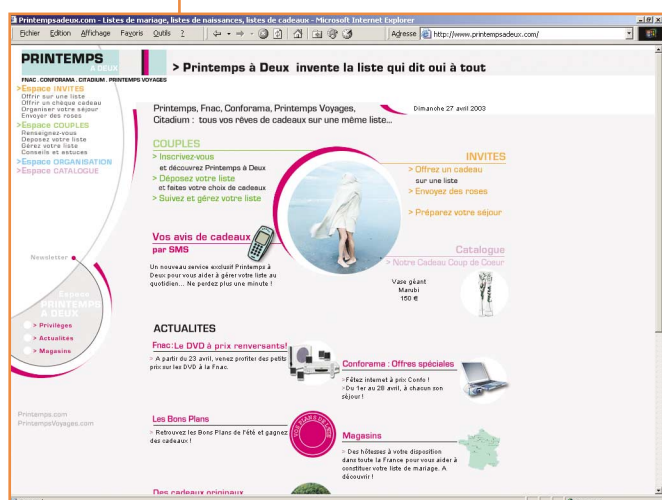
Printempsadeux.com - Listes de mariage, listes de naissances, listes de cadeaux - Microsoft Internet Explorer

Fichier Edition Affichage Favoris Outils ?

Adresse http://www.printempsadeux.com/

PRINTEMPS A DEUX

FNAC . CONFORAMA . CITADIUM . PRINTEMPS VOYAGES

> Printemps à Deux invente la liste qui dit oui à tout

Espace INVITES
Offrir sur une liste
Offrir un chèque cadeau
Organiser votre séjour
Envoyer des roses
Espace COUPLES
Renseignez-vous
Déposez votre liste
Gérez votre liste
Conseils et astuces
Espace ORGANISATION
Espace CATALOGUE

Printemps, Fnac, Conforama, Printemps Voyages, Citadium : tous vos rêves de cadeaux sur une même liste...

Dimanche 27 avril 2003

COUPLES
> Inscrivez-vous
et découvrez Printemps à Deux
> Déposez votre liste
et faites votre choix de cadeaux
> Suivez et gérez votre liste

INVITES
> Offrez un cadeau
sur une liste
> Envoyez des roses
> Préparez votre séjour

Vos avis de cadeaux par SMS
Un nouveau service exclusif Printemps à Deux pour vous aider à gérer votre liste au quotidien... Ne perdez plus une minute !

Catalogue
> Notre Cadeau Coup de Coeur
Vase géant
Marubi
150 €

Newsletter

Espace PRINTEMPS A DEUX
> Privilèges
> Actualités
> Magasins

ACTUALITES

Fnac:Le DVD à prix renversants!
> A partir du 23 avril, venez profiter des petits prix sur les DVD à la Fnac.

Conforama : Offres spéciales
>Fêtez internet à prix Confo !
>Du 1er au 28 avril, à chacun son séjour !

Les Bons Plans
> Retrouvez les Bons Plans de l'été et gagnez des cadeaux !

Magasins
> Des hôtesses à votre disposition dans toute la France pour vous aider à constituer votre liste de mariage. A découvrir !

Printemps.com
PrintempsVoyages.com

Des cadeaux originaux